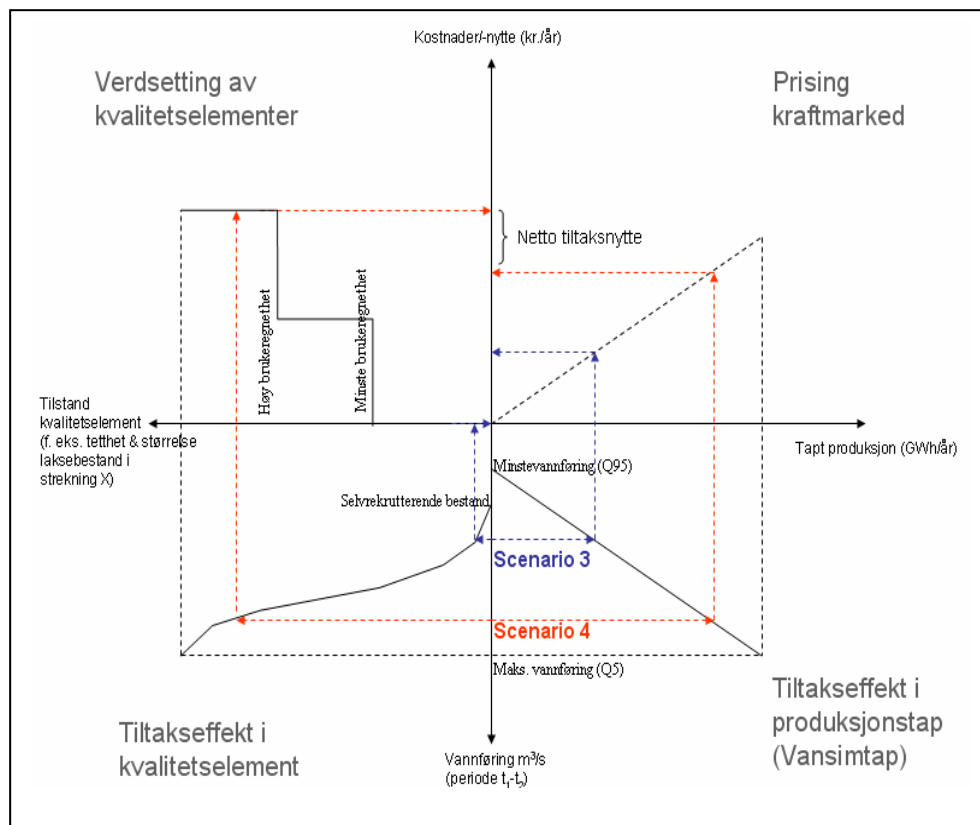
Kostnader/-nytte (kr./år)

Verdsetting av kvalitetselementer

Prising kraftmarked

Netto tiltaksnytte

Høy brukeregnethet

Minste brukeregnethet

Tilstand kvalitetselement (f. eks. tetthet & størrelse laksebestand i strekning X)

Tapt produksjon (GWh/år)

Minstevannføring (Q95)

Selvrekrutterende bestand

Scenario 3

Scenario 4

Maks. vannføring (Q5)

Tiltakseffekt i kvalitetselement

Vannføring m³/s (periode $t_1$-$t_2$)

Tiltakseffekt i produksjonstap (Vansimtap)